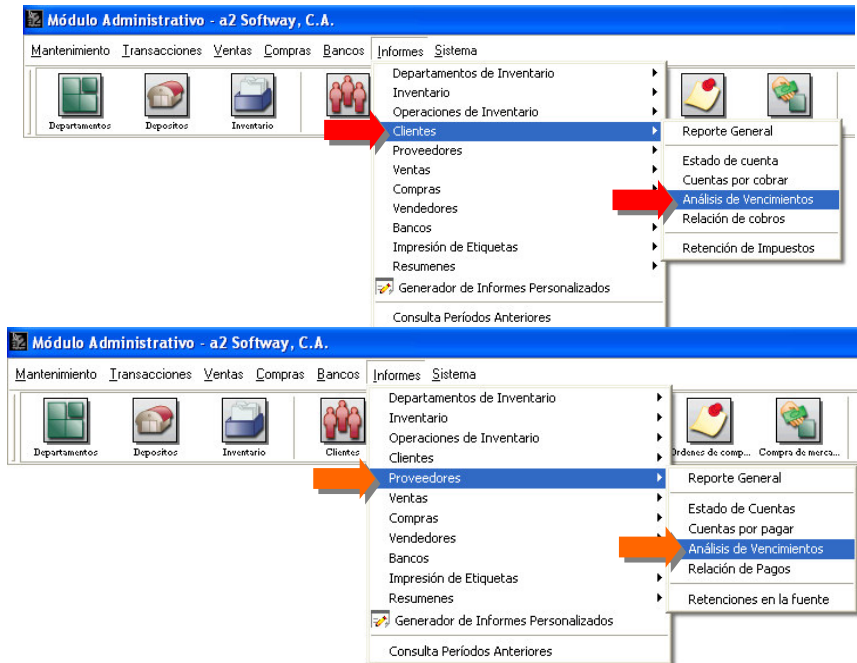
Módulo Administrativo - a2 Softway, C.A.

Mantenimiento Transacciones Ventas Compras Bancos Informes Sistema

Departamentos Depositos Inventario

Departamentos de Inventario
Inventario
Operaciones de Inventario
Clientes
Proveedores
Ventas
Compras
Vendedores
Bancos
Impresión de Etiquetas
Resumenes
Generador de Informes Personalizados
Consulta Períodos Anteriores

Reporte General
Estado de cuenta
Cuentas por cobrar
Análisis de Vencimientos
Relación de cobros
Retención de Impuestos

Módulo Administrativo - a2 Softway, C.A.

Mantenimiento Transacciones Ventas Compras Bancos Informes Sistema

Departamentos Depositos Inventario Clientes Ordenes de comp... Compra de merca...

Departamentos de Inventario
Inventario
Operaciones de Inventario
Clientes
Proveedores
Ventas
Compras
Vendedores
Bancos
Impresión de Etiquetas
Resumenes
Generador de Informes Personalizados
Consulta Períodos Anteriores

Reporte General
Estado de Cuentas
Cuentas por pagar
Análisis de Vencimientos
Relación de Pagos
Retenciones en la fuente